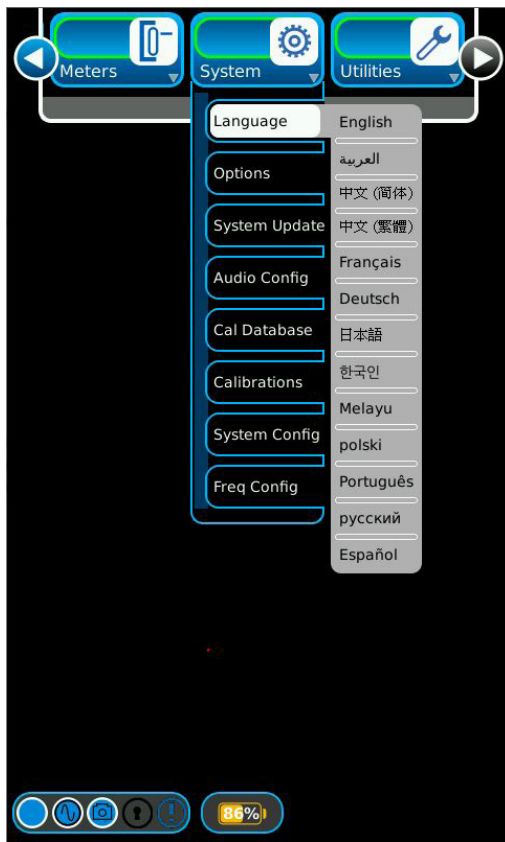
Meters
System
Utilities

Language
Options
System Update
Audio Config
Cal Database
Calibrations
System Config
Freq Config

English
العربية
中文 (简体)
中文 (繁體)
Français
Deutsch
日本語
한국인
Melayu
polski
Português
русский
Español

86%